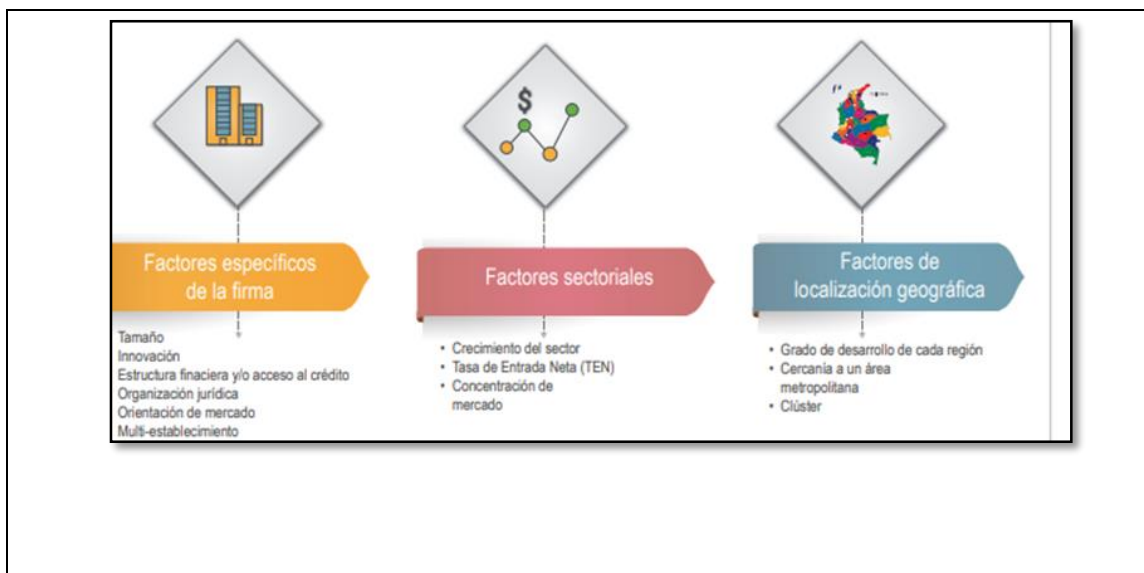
$

Factores específicos de la firma

Tamaño
Innovación
Estructura finaciera y/o acceso al crédito
Organización jurídica
Orientación de mercado
Multi-establecimiento

Factores sectoriales

• Crecimiento del sector
• Tasa de Entrada Neta (TEN)
• Concentración de mercado

Factores de localización geográfica

• Grado de desarrollo de cada región
• Cercanía a un área metropolitana
• Clúster